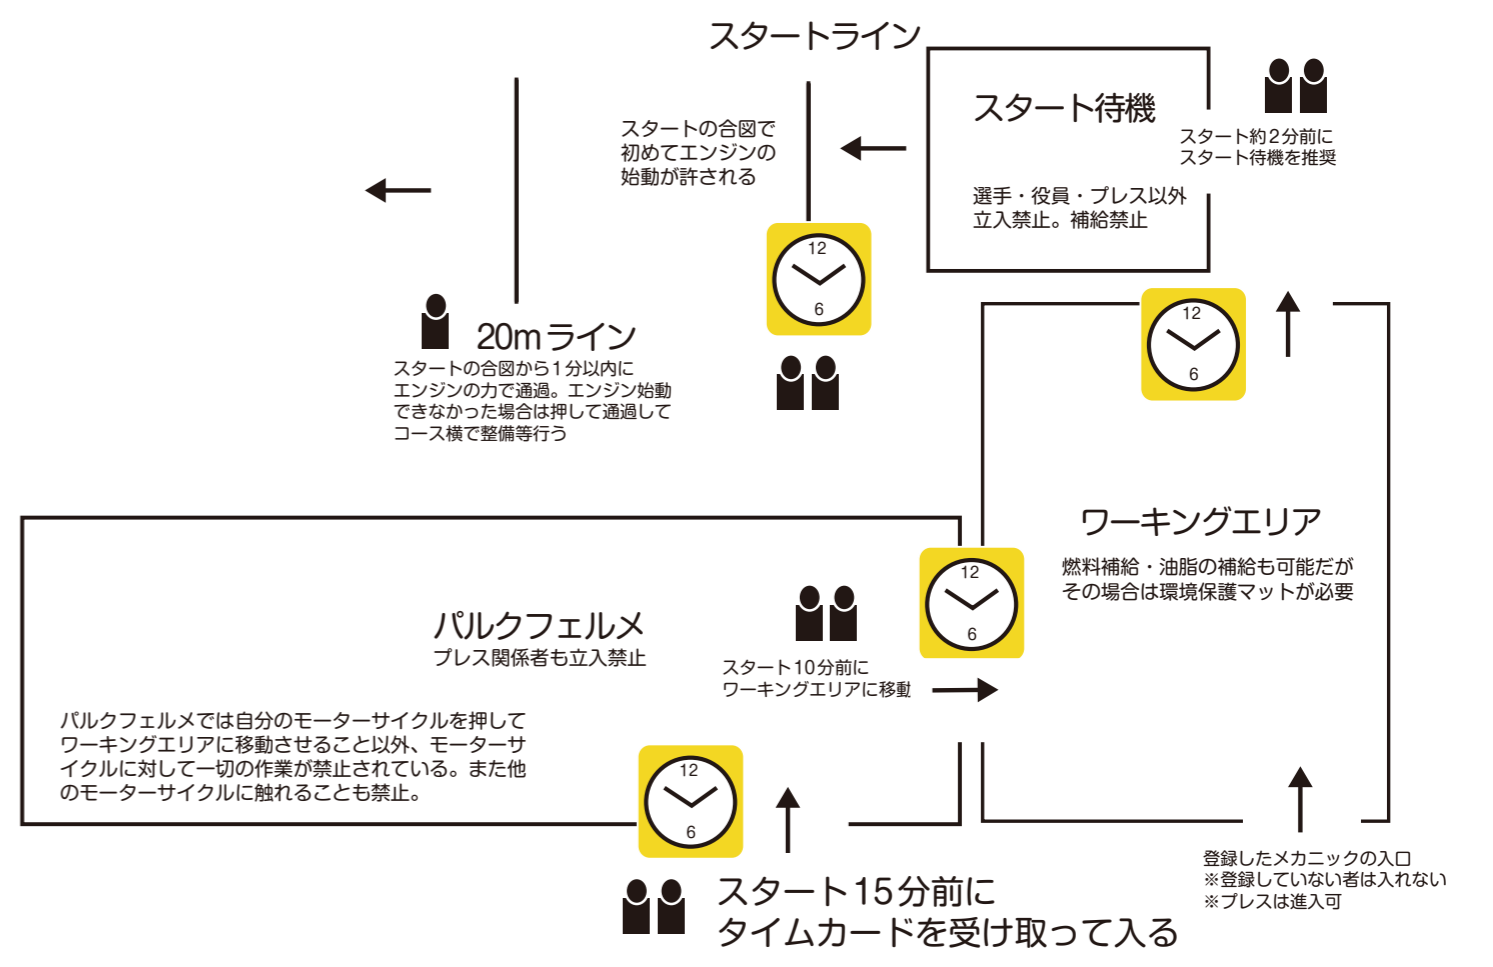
スタートライン

スタート待機

スタート約2分前にスタート待機を推奨

選手・役員・プレス以外立入禁止。補給禁止

スタートの合図で初めてエンジンの始動が許される

12
6

20mライン

スタートの合図から1分以内にエンジンの力で通過。エンジン始動できなかった場合は押して通過してコース横で整備等行う

12
6

ワーキングエリア

燃料補給・油脂の補給も可能だがその場合は環境保護マットが必要

12
6

パルクフェルメ

プレス関係者も立入禁止

スタート10分前にワーキングエリアに移動

パルクフェルメでは自分のモーターサイクルを押してワーキングエリアに移動させること以外、モーターサイクルに対して一切の作業が禁止されている。また他のモーターサイクルに触れることも禁止。

12
6

スタート15分前にタイムカードを受け取って入る

登録したメカニックの入口
※登録していない者は入れない
※プレスは進入可